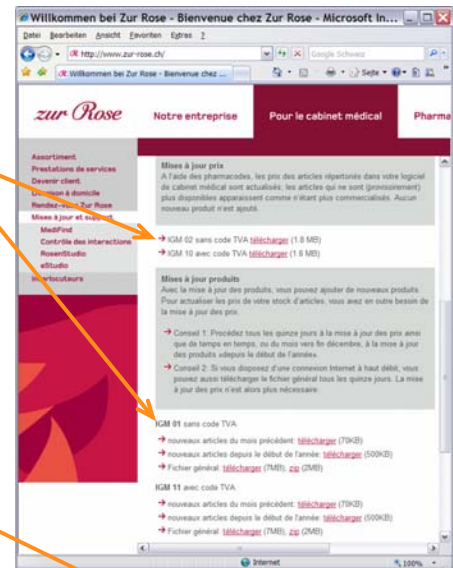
Willkommen bei Zur Rose - Bienvenue chez Zur Rose - Microsoft In...

Datei Bearbeiten Ansicht Favoriten Extras ?

http://www.zur-rose.ch/

Google Schweiz

Willkommen bei Zur Rose - Bienvenue chez ...

Seite

zur Rose

Notre entreprise

Pour le cabinet médical

Pharma

Assortiment

Prestations de services

Devenir client

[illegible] à domicile

Rendez-vous Zur Rose

Mises à jour et support

MediFind

Contrôle des interactions

RosenStudio

eStudio

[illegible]

Mises à jour prix

A l'aide des pharmacodes, les prix des articles répertoriés dans votre logiciel de cabinet médical sont actualisés; les articles qui ne sont (provisoirement) plus disponibles apparaissent comme n'étant plus commercialisés. Aucun nouveau produit n'est ajouté.

IGM 02 sans code TVA télécharger (1.8 MB)

IGM 10 avec code TVA télécharger (1.6 MB)

Mises à jour produits

Avec la mise à jour des produits, vous pouvez ajouter de nouveaux produits. Pour actualiser les prix de votre stock d'articles, vous avez en outre besoin de la mise à jour des prix.

Conseil 1: Procédez tous les quinze jours à la mise à jour des prix ainsi que de temps en temps, ou du moins vers fin décembre, à la mise à jour des produits «depuis le début de l'année».

Conseil 2: Si vous disposez d'une connexion Internet à haut débit, vous pouvez aussi télécharger le fichier général tous les quinze jours. La mise à jour des prix n'est alors plus nécessaire.

IGM 01 sans code TVA

nouveaux articles du mois précédent: télécharger (70KB)

nouveaux articles depuis le début de l'année: télécharger (500KB)

Fichier général: télécharger (7MB), zip (2MB)

IGM 11 avec code TVA

nouveaux articles du mois précédent: télécharger (70KB)

nouveaux articles depuis le début de l'année: télécharger (500KB)

Fichier général: télécharger (7MB), zip (2MB)

Internet

100%